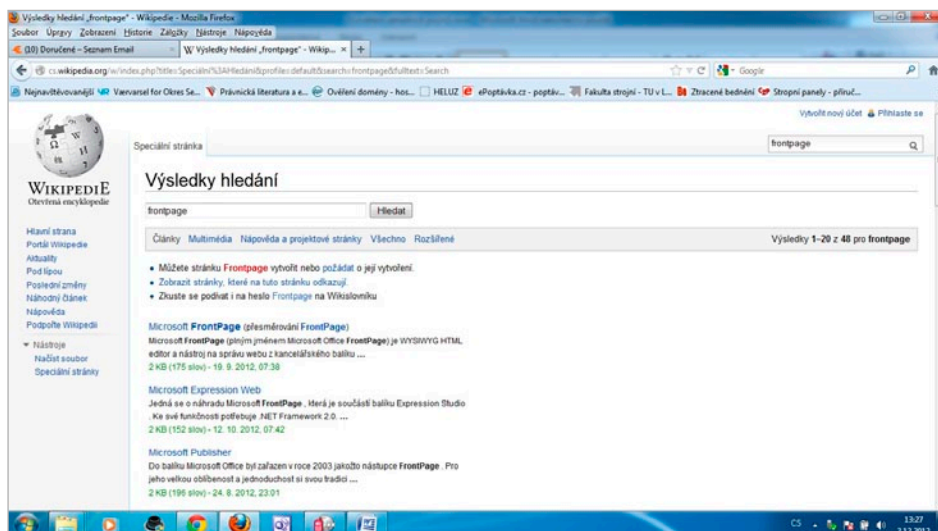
Výsledky hledání „frontpage" - Wikipedie - Mozilla Firefox

Soubor Úpravy Zobrazení Historie Záložky Nástroje Nápověda

(10) Doručené - Seznam Email

Výsledky hledání „frontpage" - Wikip... ×

+

cs.wikipedia.org/w/index.php?title=Speciální%3AHledání&profile=default&search=frontpage&fulltext=Search

Google

Nejnavštěvovanější Værvarsel for Okres Se... Právnická literatura a e... Ověření domény - hos... HELUZ ePoptávka.cz - poptáv... Fakulta strojní - TU v L... Ztracené bednění Stropní panely - příruč...

Vytvořit nový účet Přihlaste se

Speciální stránka

frontpage

WIKIPEDIE
Otevřená encyklopedie

Hlavní strana
Portál Wikipedie
Aktuality
Pod lípou
Poslední změny
Náhodný článek
Nápověda
Podpořte Wikipedii

Nástroje
Načíst soubor
Speciální stránky

Výsledky hledání

frontpage

Hledat

Články Multimédia Nápověda a projektové stránky Všechno Rozšířené

Výsledky 1–20 z 48 pro frontpage

• Můžete stránku Frontpage vytvořit nebo požádat o její vytvoření.
• Zobrazit stránky, které na tuto stránku odkazují.
• Zkuste se podívat i na heslo Frontpage na Wikislovníku

Microsoft FrontPage (přesměrování FrontPage)
Microsoft FrontPage (plným jménem Microsoft Office FrontPage) je WYSIWYG HTML editor a nástroj na správu webu z kancelářského balíku ....
2 KB (175 slov) - 19. 9. 2012, 07:38

Microsoft Expression Web
Jedná se o náhradu Microsoft FrontPage , která je součástí balíku Expression Studio . Ke své funkčnosti potřebuje .NET Framework 2.0. ...
2 KB (152 slov) - 12. 10. 2012, 07:42

Microsoft Publisher
Do balíku Microsoft Office byl zařazen v roce 2003 jakožto nástupce FrontPage . Pro jeho velkou oblíbenost a jednoduchost si svou tradici ...
2 KB (196 slov) - 24. 8. 2012, 23:01

CS 13:27 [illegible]